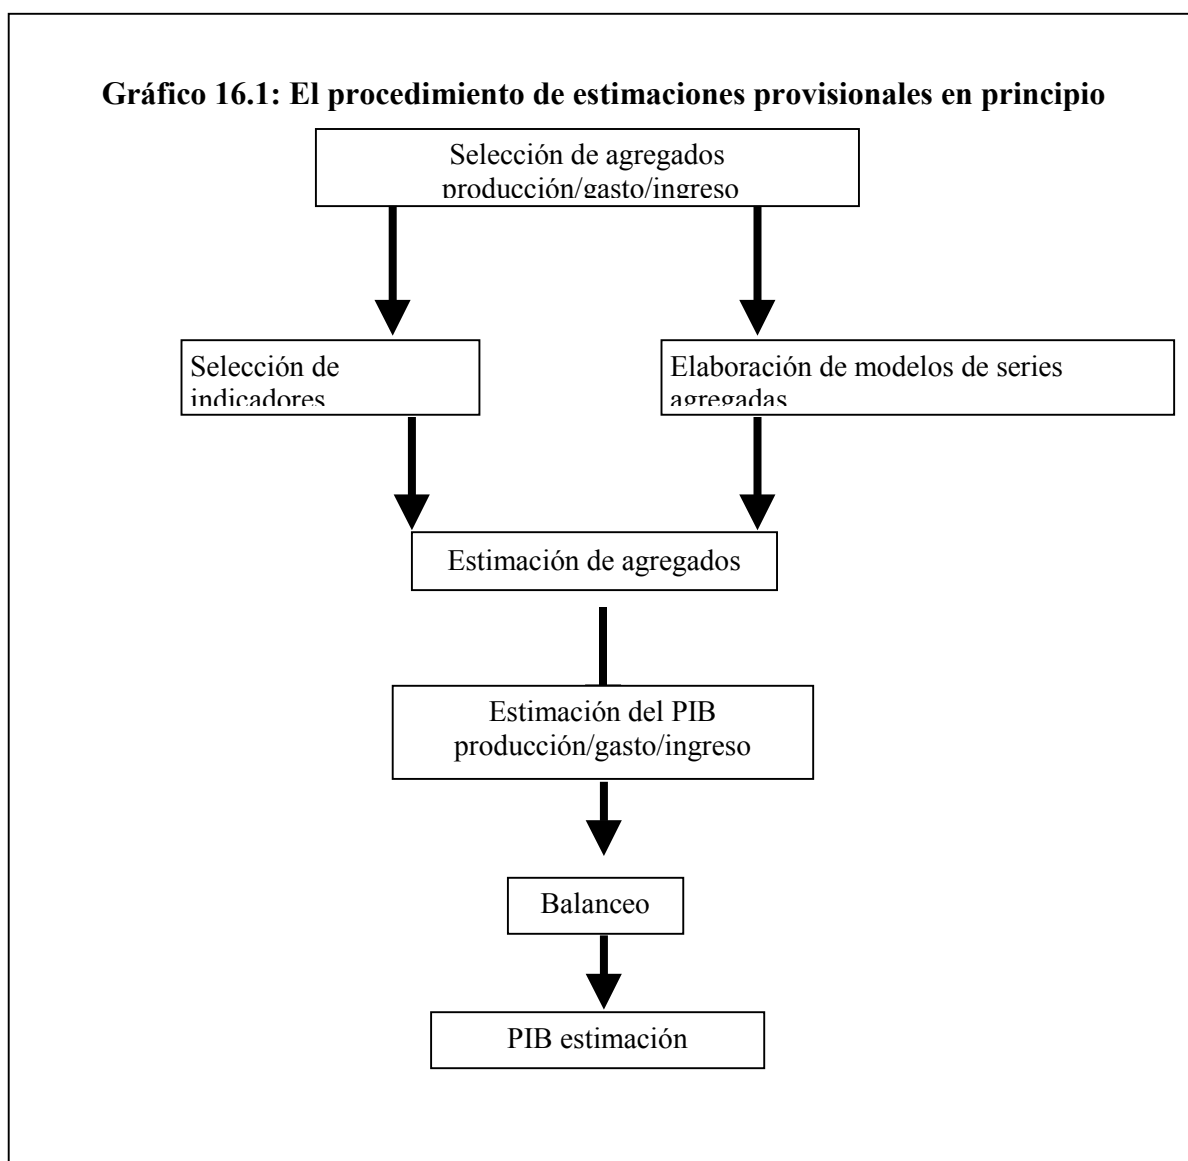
Gráfico 16.1: El procedimiento de estimaciones provisionales en principio

Selección de agregados producción/gasto/ingreso

Selección de indicadores

Elaboración de modelos de series agregadas

Estimación de agregados

Estimación del PIB producción/gasto/ingreso

Balanceo

PIB estimación